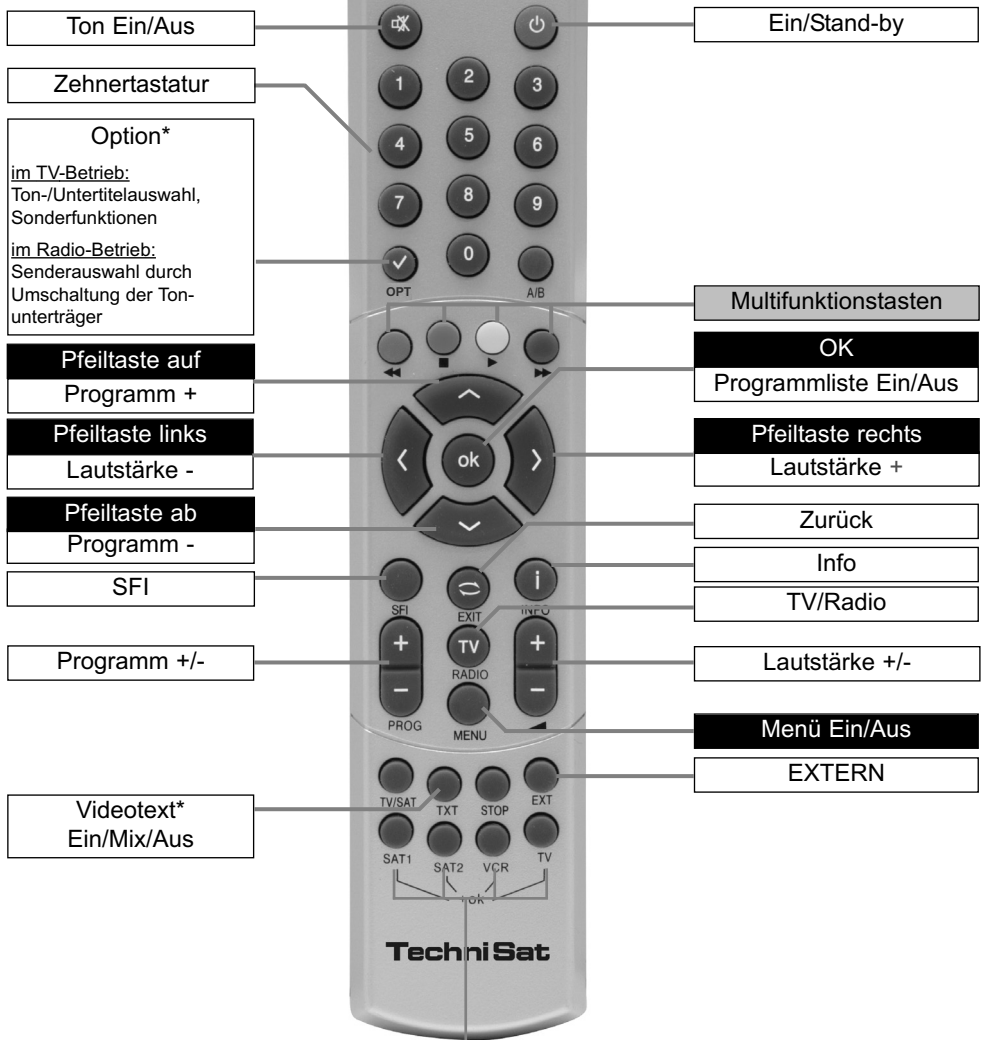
Ton Ein/Aus

Ein/Stand-by

Zehnertastatur

1 2 3
4 5 6
7 8 9
0

Option*

im TV-Betrieb:
Ton-/Untertitelauswahl, Sonderfunktionen

im Radio-Betrieb:
Senderauswahl durch Umschaltung der Tonunterträger

OPT

A/B

Multifunktionstasten

Pfeiltaste auf

Programm +

OK

Programmliste Ein/Aus

Pfeiltaste links

Lautstärke -

ok

Pfeiltaste rechts

Lautstärke +

Pfeiltaste ab

Programm -

Zurück

Info

SFI

SFI

EXIT

INFO

TV/Radio

TV

Programm +/-

RADIO

Lautstärke +/-

PROG

MENU

Menü Ein/Aus

EXTERN

Videotext*
Ein/Mix/Aus

TV/SAT

TXT

STOP

EXT

SAT1

SAT2

VCR

TV

Lock

TechniSat